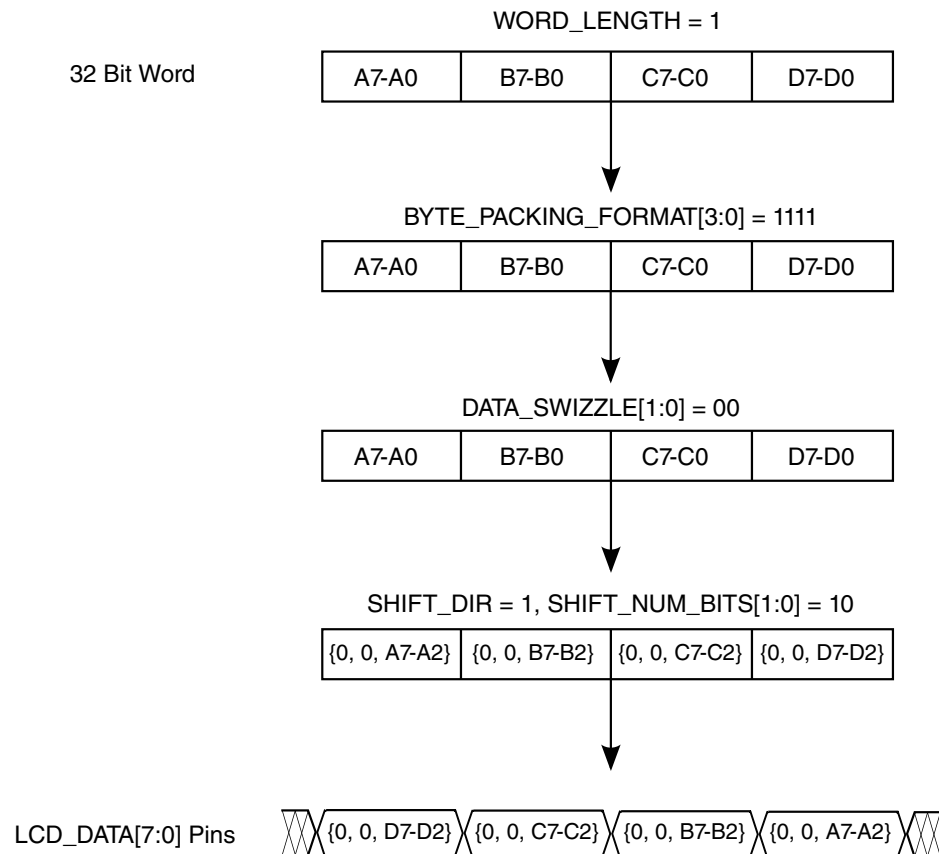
WORD_LENGTH = 1

32 Bit Word

| A7-A0 | B7-B0 | C7-C0 | D7-D0 |
|---|---|---|---|

BYTE_PACKING_FORMAT[3:0] = 1111

| A7-A0 | B7-B0 | C7-C0 | D7-D0 |
|---|---|---|---|

DATA_SWIZZLE[1:0] = 00

| A7-A0 | B7-B0 | C7-C0 | D7-D0 |
|---|---|---|---|

SHIFT_DIR = 1, SHIFT_NUM_BITS[1:0] = 10

| {0, 0, A7-A2} | {0, 0, B7-B2} | {0, 0, C7-C2} | {0, 0, D7-D2} |
|---|---|---|---|

LCD_DATA[7:0] Pins

{0, 0, D7-D2} {0, 0, C7-C2} {0, 0, B7-B2} {0, 0, A7-A2}